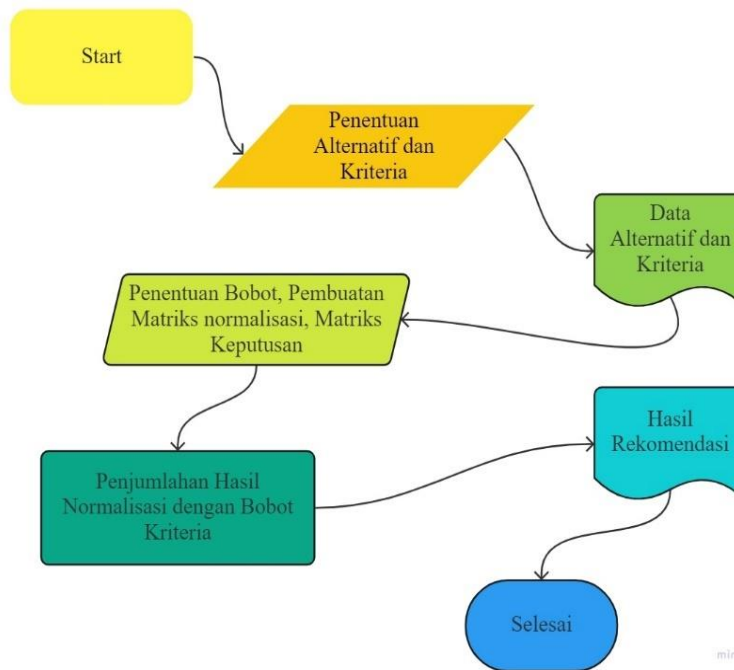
Start

Penentuan Alternatif dan Kriteria

Data Alternatif dan Kriteria

Penentuan Bobot, Pembuatan Matriks normalisasi, Matriks Keputusan

Penjumlahan Hasil Normalisasi dengan Bobot Kriteria

Hasil Rekomendasi

Selesai

mir